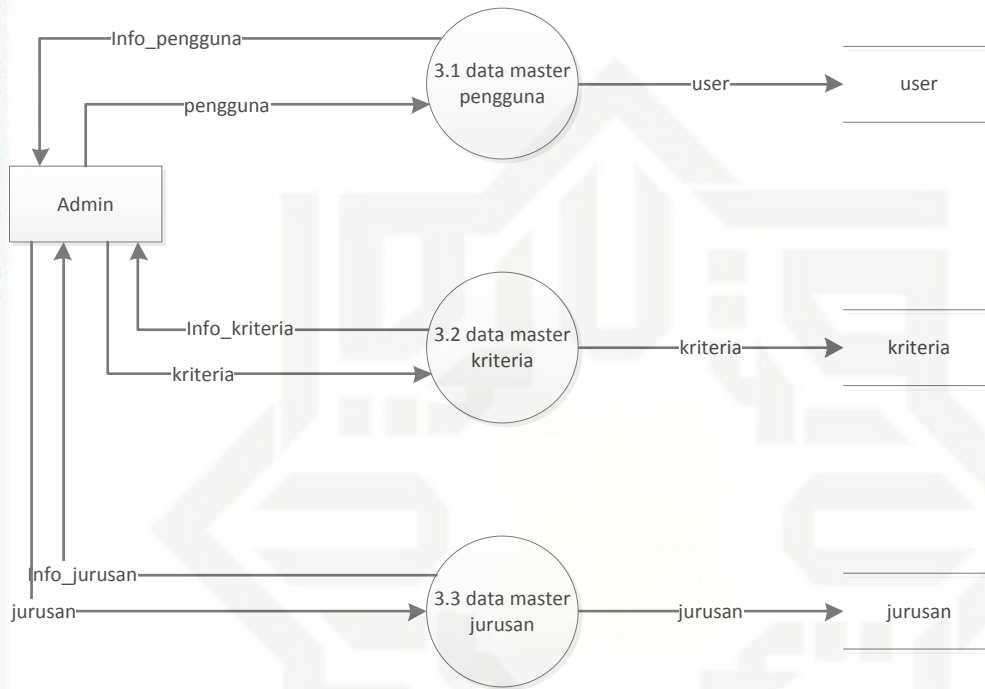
Info_pengguna

pengguna

3.1 data master pengguna

user

user

Admin

Info_kriteria

kriteria

3.2 data master kriteria

kriteria

kriteria

Info_jurusan

jurusan

3.3 data master jurusan

jurusan

jurusan